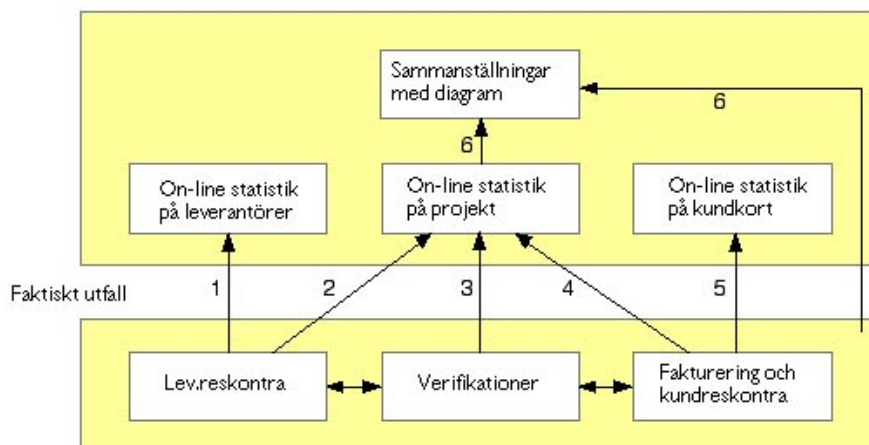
Sammanställningar med diagram

6

6

On-line statistik på leverantörer

On-line statistik på projekt

On-line statistik på kundkort

Faktiskt utfall

1

2

3

4

5

Lev.reskontra

Verifikationer

Fakturering och kundreskontra